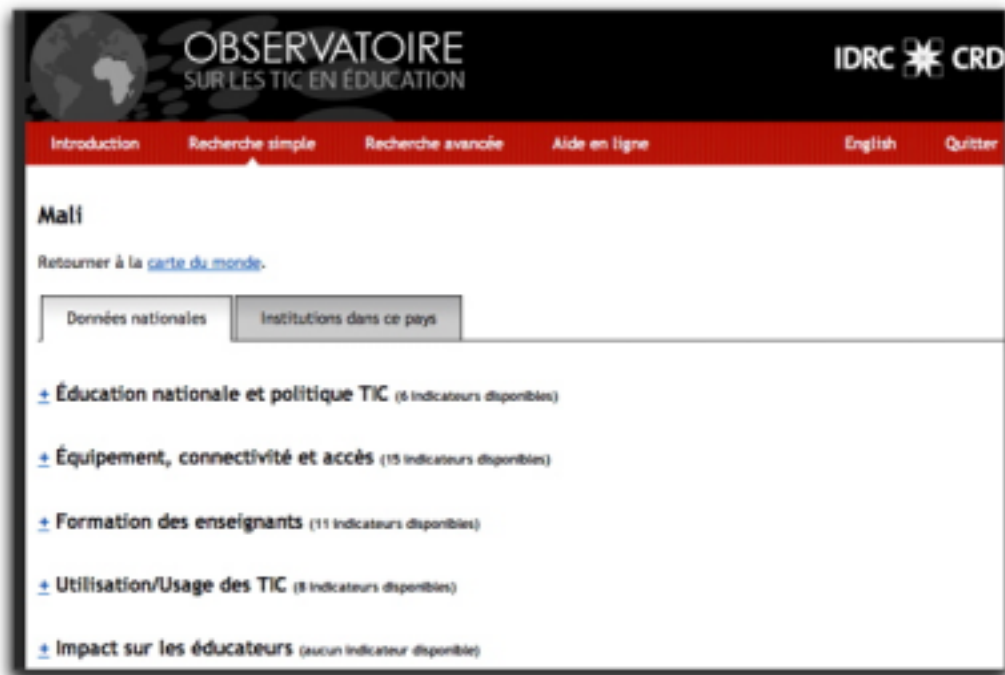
OBSERVATOIRE
SUR LES TIC EN ÉDUCATION

IDRC CRD

Introduction Recherche simple Recherche avancée Aide en ligne English Quitter

Mali

Retourner à la carte du monde.

Données nationales | Institutions dans ce pays

+ Éducation nationale et politique TIC (6 indicateurs disponibles)

+ Équipement, connectivité et accès (15 indicateurs disponibles)

+ Formation des enseignants (11 indicateurs disponibles)

+ Utilisation/Usage des TIC (8 indicateurs disponibles)

+ Impact sur les éducateurs (aucun indicateur disponible)